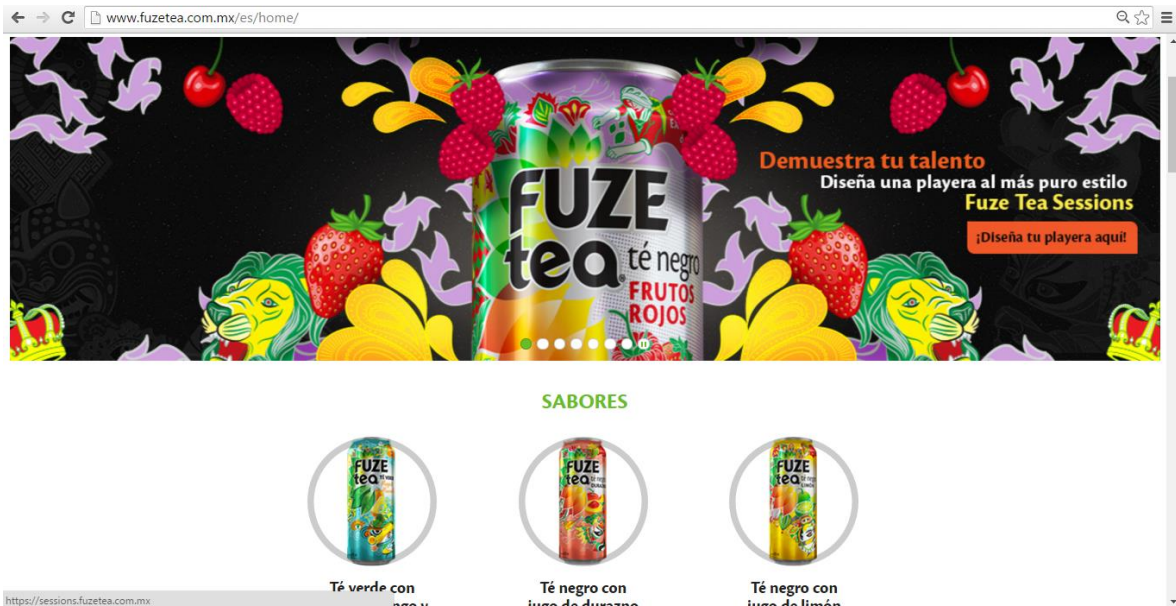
www.fuzetea.com.mx/es/home/

FUZE tea té negro FRUTOS ROJOS

Demuestra tu talento
Diseña una playera al más puro estilo
Fuze Tea Sessions

¡Diseña tu playera aquí!

SABORES

FUZE tea

FUZE tea

FUZE tea

Té verde con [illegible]

Té negro con jugo de durazno

Té negro con jugo de limón

https://sessions.fuzetea.com.mx